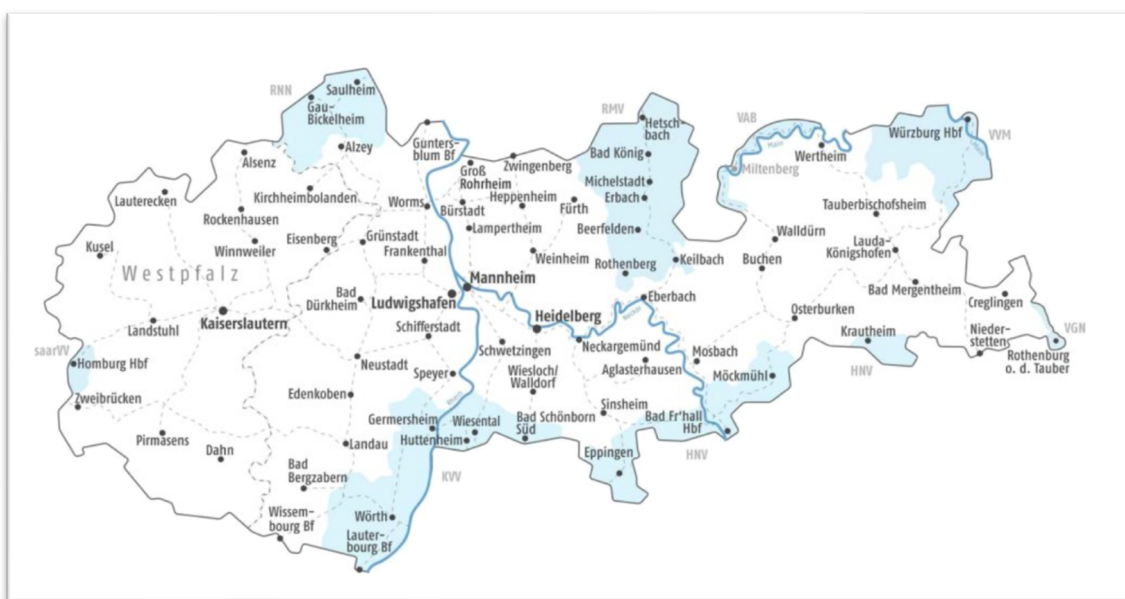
RNN
Saulheim
Gau-Bickelheim
Alzey
RMV
Hetschbach
VAB
Würzburg Hbf
VVM
Alsenz
Guntersblum Bf
Groß Rohrheim
Zwingenberg
Bad König
Michelstadt
Erbach
Miltenberg
Wertheim
Lauterecken
Kirchheimbolanden
Worms
Bürstadt
Heppenheim
Fürth
Tauberbischofsheim
Rockenhausen
Lampertheim
Beerfelden
Walldürn
Kusel
Winnweiler
Eisenberg
Grünstadt
Frankenthal
Weinheim
Lauda-Königshofen
Westpfalz
Mannheim
Rothenberg
Keilbach
Buchen
Bad Dürkheim
Ludwigshafen
Eberbach
Bad Mergentheim
Landstuhl
Kaiserslautern
Heidelberg
Creglingen
Schifferstadt
Osterburken
saarVV
Homburg Hbf
Schwetzingen
Neckargemünd
Mosbach
Krautheim
Niederstetten
VGN
Neustadt
Speyer
Wiesloch/Walldorf
Aglasterhausen
Rothenburg o. d. Tauber
Edenkoben
HNV
Möckmühl
Zweibrücken
Germersheim
Wiesental
Bad Schönborn Süd
Sinsheim
Bad Fr'hall Hbf
Pirmasens
Dahn
Landau
Huttenheim
Eppingen
HNV
KVV
Bad Bergzabern
Wissembourg Bf
Wörth
Lauterbourg Bf